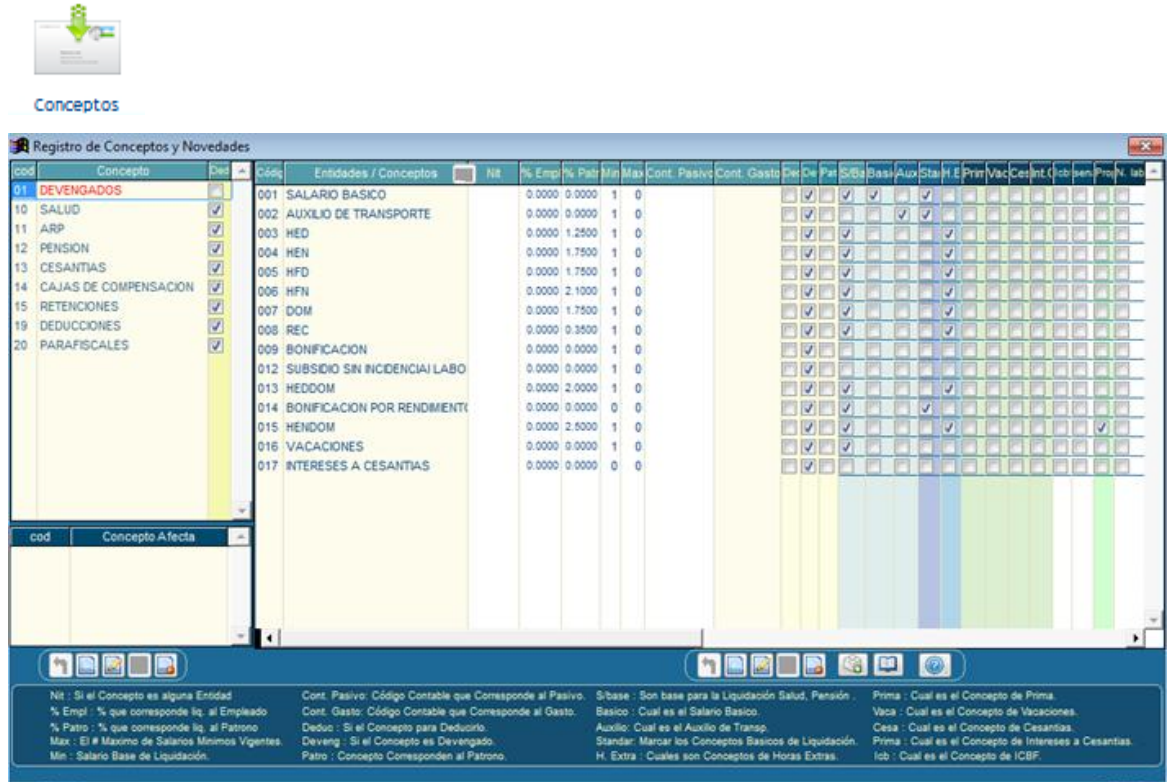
Conceptos

Registro de Conceptos y Novedades

| cod | Concepto | Ded |
|---|---|---|
| 01 | DEVENGADOS | |
| 10 | SALUD | ☑ |
| 11 | ARP | ☑ |
| 12 | PENSION | ☑ |
| 13 | CESANTIAS | ☑ |
| 14 | CAJAS DE COMPENSACION | ☑ |
| 15 | RETENCIONES | ☑ |
| 19 | DEDUCCIONES | ☑ |
| 20 | PARAFISCALES | ☑ |

| cod | Concepto Afecta |
|---|---|

| Códig | Entidades / Conceptos | Nit | % Empl | % Patr | Min | Max | Cont. Pasivo | Cont. Gasto | Ded | Dev | Pat | S/Ba | Basi | Aux | Stan | H.E | Prim | Vac | Ces | Int.C | Icb | Sen | Pro | N. lab |
|---|---|---|---|---|---|---|---|---|---|---|---|---|---|---|---|---|---|---|---|---|---|---|---|---|
| 001 | SALARIO BASICO | | 0.0000 | 0.0000 | 1 | 0 | | | | ☑ | | ☑ | ☑ | | ☑ | | | | | | | | | |
| 002 | AUXILIO DE TRANSPORTE | | 0.0000 | 0.0000 | 1 | 0 | | | | ☑ | | | | ☑ | ☑ | | | | | | | | | |
| 003 | HED | | 0.0000 | 1.2500 | 1 | 0 | | | | ☑ | | ☑ | | | | ☑ | | | | | | | | |
| 004 | HEN | | 0.0000 | 1.7500 | 1 | 0 | | | | ☑ | | ☑ | | | | ☑ | | | | | | | | |
| 005 | HFD | | 0.0000 | 1.7500 | 1 | 0 | | | | ☑ | | ☑ | | | | ☑ | | | | | | | | |
| 006 | HFN | | 0.0000 | 2.1000 | 1 | 0 | | | | ☑ | | ☑ | | | | ☑ | | | | | | | | |
| 007 | DOM | | 0.0000 | 1.7500 | 1 | 0 | | | | ☑ | | ☑ | | | | ☑ | | | | | | | | |
| 008 | REC | | 0.0000 | 0.3500 | 1 | 0 | | | | ☑ | | ☑ | | | | ☑ | | | | | | | | |
| 009 | BONIFICACION | | 0.0000 | 0.0000 | 1 | 0 | | | | ☑ | | | | | | | | | | | | | | |
| 012 | SUBSIDIO SIN INCIDENCIAl LABO | | 0.0000 | 0.0000 | 1 | 0 | | | | ☑ | | | | | | | | | | | | | | |
| 013 | HEDDOM | | 0.0000 | 2.0000 | 1 | 0 | | | | ☑ | | ☑ | | | | ☑ | | | | | | | | |
| 014 | BONIFICACION POR RENDIMIENT( | | 0.0000 | 0.0000 | 0 | 0 | | | | ☑ | | ☑ | | | ☑ | | | | | | | | | |
| 015 | HENDOM | | 0.0000 | 2.5000 | 1 | 0 | | | | ☑ | | ☑ | | | | ☑ | | | | | | | ☑ | |
| 016 | VACACIONES | | 0.0000 | 0.0000 | 1 | 0 | | | | ☑ | | ☑ | | | | | | | | | | | | |
| 017 | INTERESES A CESANTIAS | | 0.0000 | 0.0000 | 0 | 0 | | | | ☑ | | | | | | | | | | | | | | |

Nit : Si el Concepto es alguna Entidad
% Empl : % que corresponde liq. al Empleado
% Patro : % que corresponde liq. al Patrono
Max : El # Maximo de Salarios Minimos Vigentes.
Min : Salario Base de Liquidación.

Cont. Pasivo: Código Contable que Corresponde al Pasivo.
Cont. Gasto: Código Contable que Corresponde al Gasto.
Deduc : Si el Concepto para Deducirlo.
Deveng : Si el Concepto es Devengado.
Patro : Concepto Corresponden al Patrono.

S/base : Son base para la Liquidación Salud, Pensión .
Basico : Cual es el Salario Basico.
Auxilio: Cual es el Auxilio de Transp.
Standar: Marcar los Conceptos Basicos de Liquidación.
H. Extra : Cuales son Conceptos de Horas Extras.

Prima : Cual es el Concepto de Prima.
Vaca : Cual es el Concepto de Vacaciones.
Cesa : Cual es el Concepto de Cesantias.
Prima : Cual es el Concepto de Intereses a Cesantias.
Icb : Cual es el Concepto de ICBF.